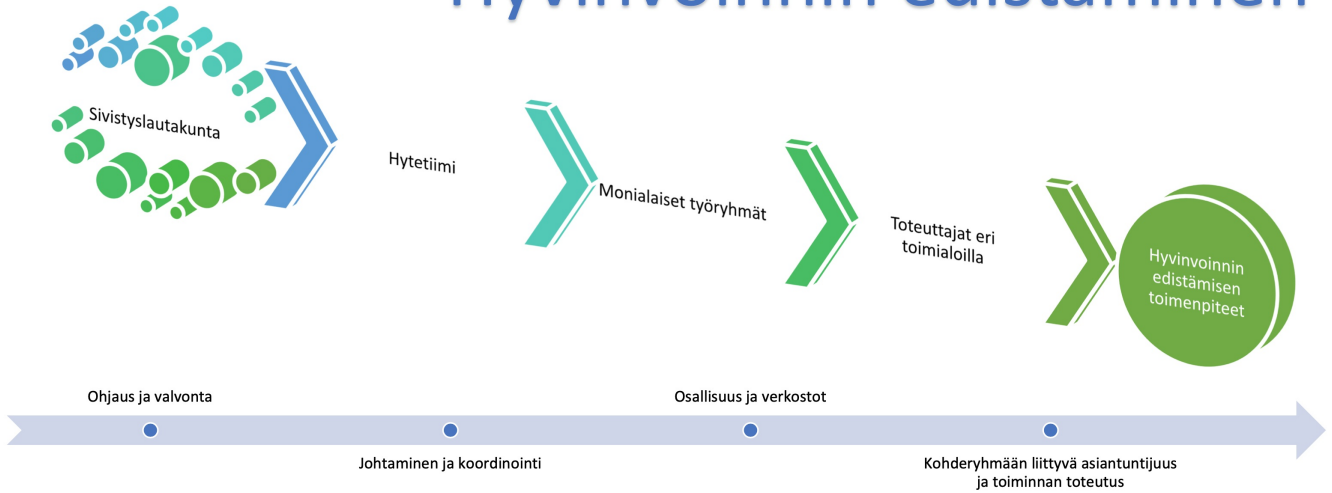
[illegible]

Sivistyslautakunta

Hytetiimi

Monialaiset työryhmät

Toteuttajat eri toimialoilla

Hyvinvoinnin edistämisen toimenpiteet

Ohjaus ja valvonta

Osallisuus ja verkostot

Johtaminen ja koordinointi

Kohderyhmään liittyvä asiantuntijuus ja toiminnan toteutus